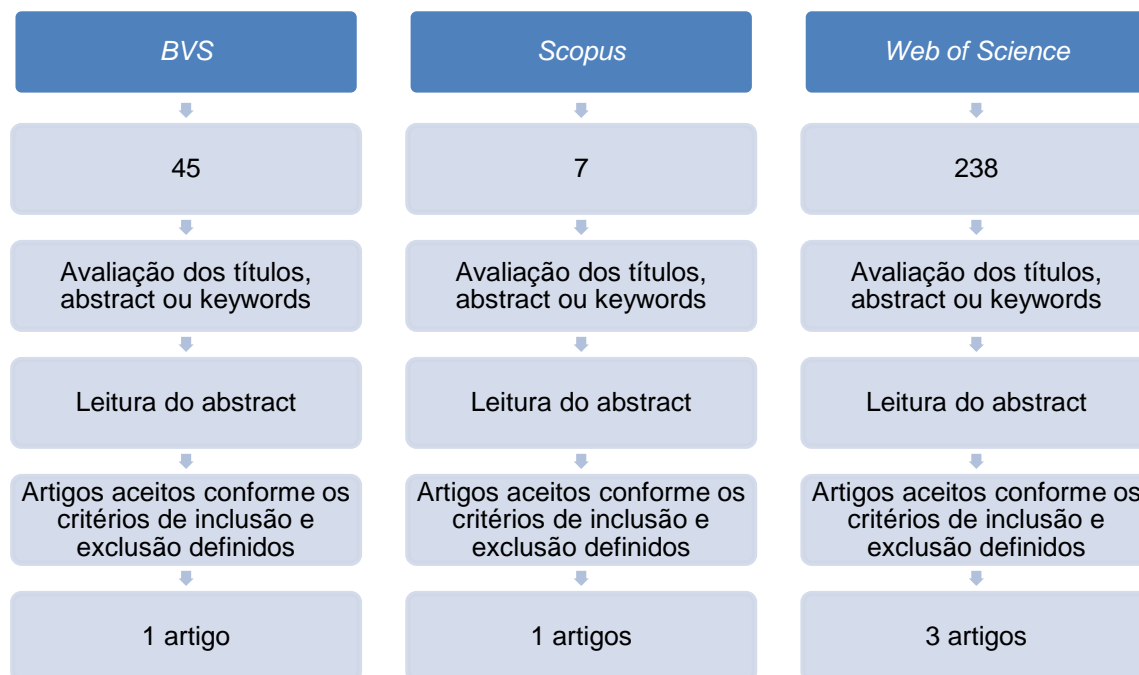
BVS

45

Avaliação dos títulos, abstract ou keywords

Leitura do abstract

Artigos aceitos conforme os critérios de inclusão e exclusão definidos

1 artigo

Scopus

7

Avaliação dos títulos, abstract ou keywords

Leitura do abstract

Artigos aceitos conforme os critérios de inclusão e exclusão definidos

1 artigos

Web of Science

238

Avaliação dos títulos, abstract ou keywords

Leitura do abstract

Artigos aceitos conforme os critérios de inclusão e exclusão definidos

3 artigos